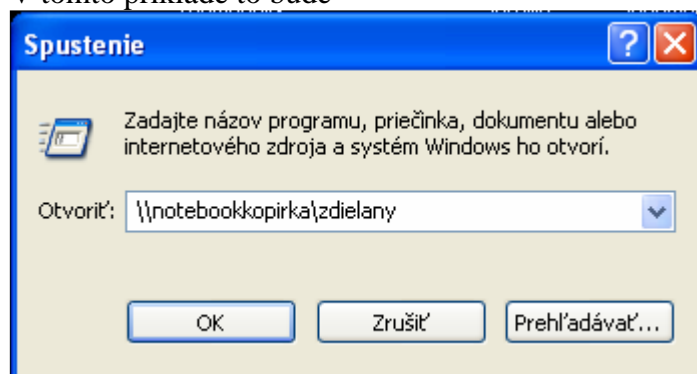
V tomto príklade to bude

Spustenie

?

Zadajte názov programu, priečinka, dokumentu alebo internetového zdroja a systém Windows ho otvorí.

Otvoriť: \\notebookkopirka\zdielany

OK

Zrušiť

Prehľadávať...